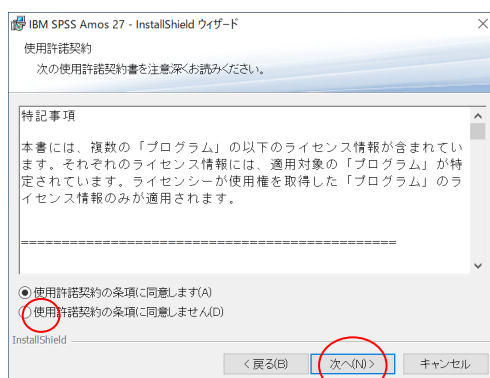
IBM SPSS Amos 27 - InstallShield ウィザード

使用許諾契約

次の使用許諾契約書を注意深くお読みください。

特記事項

本書には、複数の「プログラム」の以下のライセンス情報が含まれています。それぞれのライセンス情報には、適用対象の「プログラム」が特定されています。ライセンシーが使用権を取得した「プログラム」のライセンス情報のみが適用されます。

==========================================

使用許諾契約の条項に同意します(A)

使用許諾契約の条項に同意しません(D)

InstallShield

< 戻る(B)

次へ(N) >

キャンセル